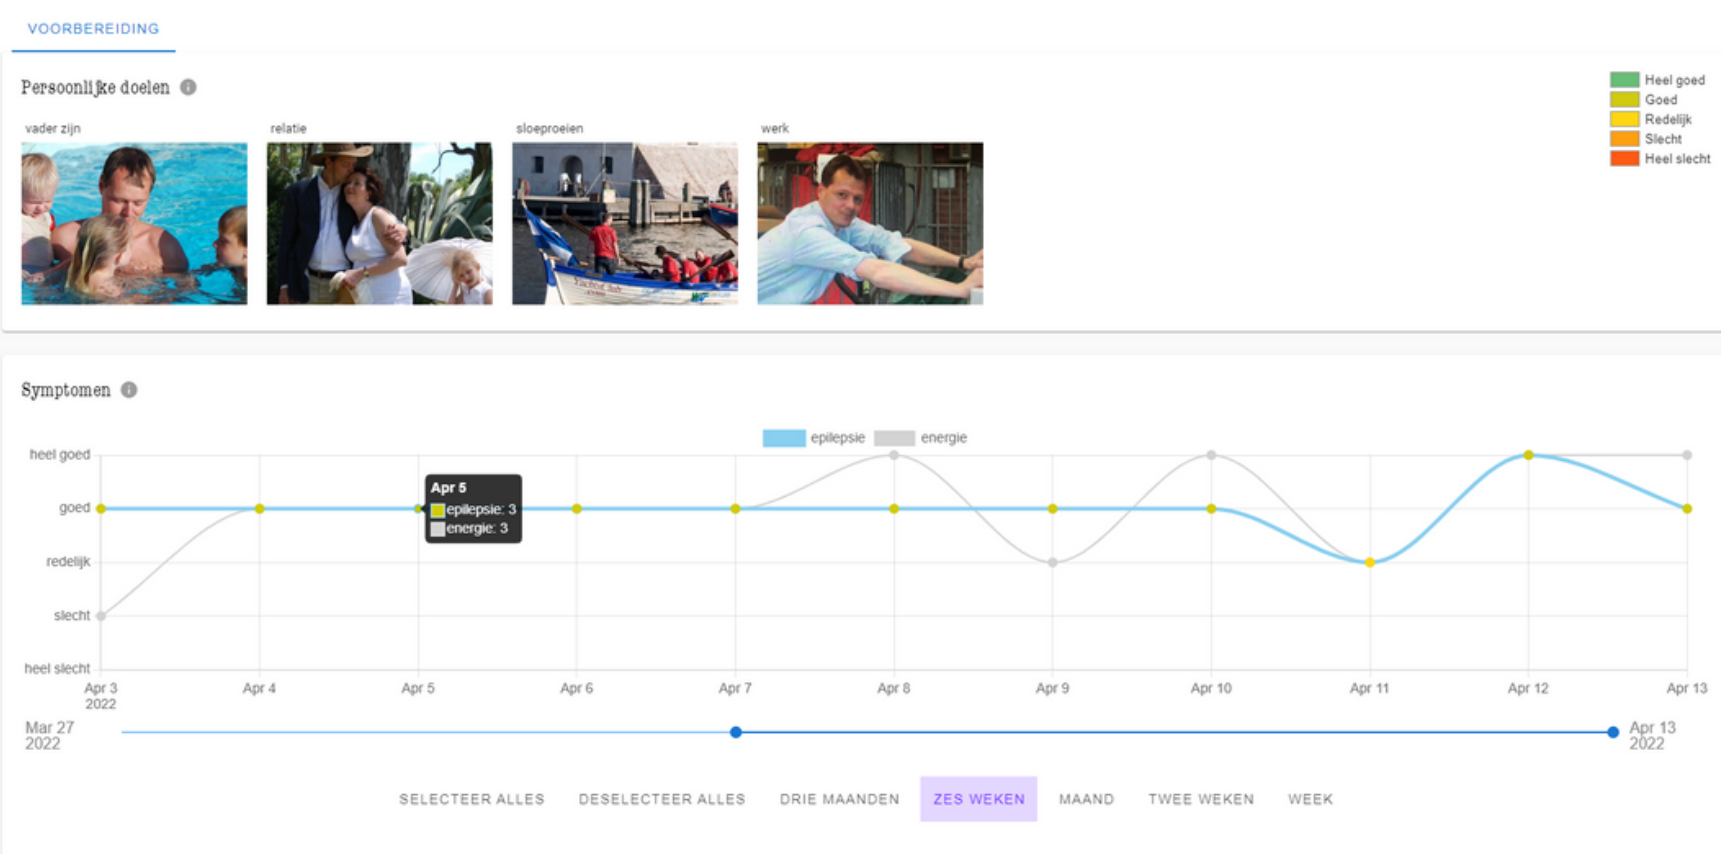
VOORBEREIDING

Persoonlijke doelen

Heel goed
Goed
Redelijk
Slecht
Heel slecht

vader zijn
relatie
sloeproeien
werk

Symptomen

epilepsie energie

heel goed
goed
redelijk
slecht
heel slecht

Apr 5
epilepsie: 3
energie: 3

Apr 3 2022
Apr 4
Apr 5
Apr 6
Apr 7
Apr 8
Apr 9
Apr 10
Apr 11
Apr 12
Apr 13

Mar 27 2022
Apr 13 2022

SELECTEER ALLES
DESELECTEER ALLES
DRIE MAANDEN
ZES WEKEN
MAAND
TWEE WEKEN
WEEK